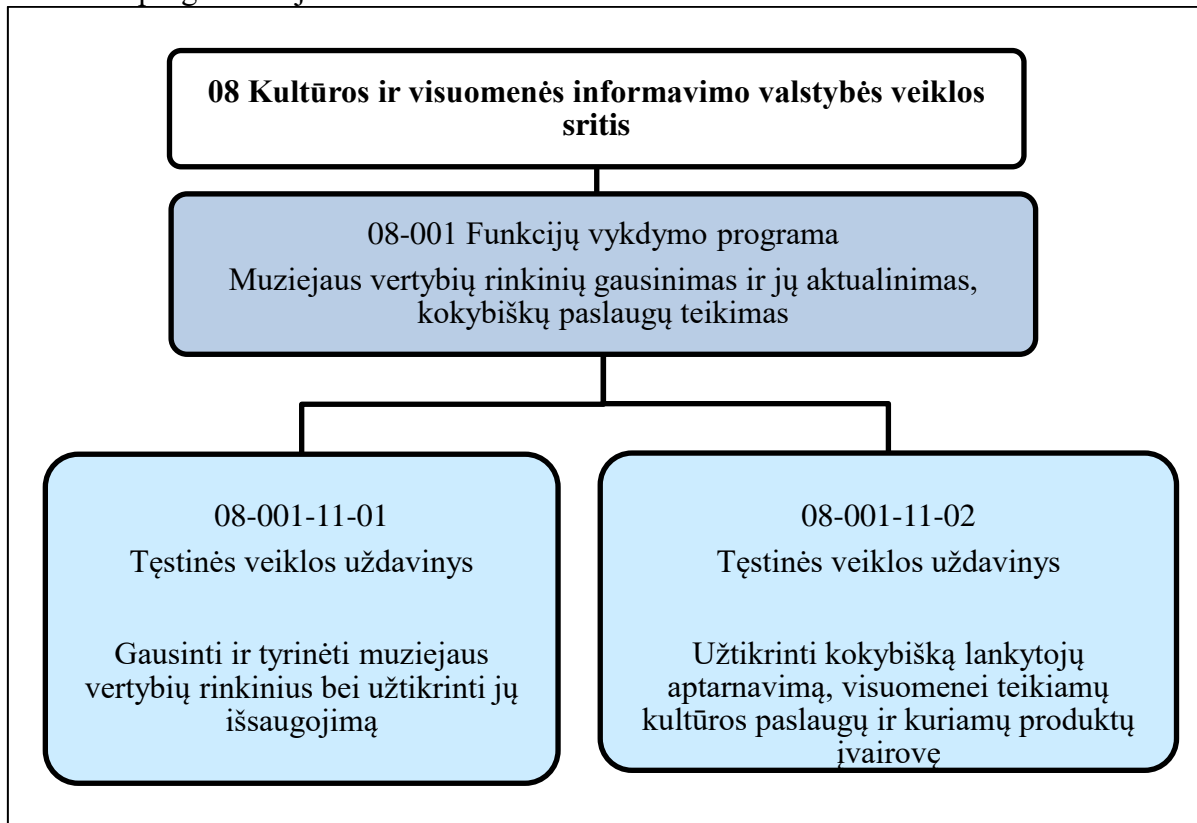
08 Kultūros ir visuomenės informavimo valstybės veiklos sritis

08-001 Funkcijų vykdymo programa

Muziejaus vertybių rinkinių gausinimas ir jų aktualinimas, kokybiškų paslaugų teikimas

08-001-11-01

Tęstinės veiklos uždavinys

Gausinti ir tyrinėti muziejaus vertybių rinkinius bei užtikrinti jų išsaugojimą

08-001-11-02

Tęstinės veiklos uždavinys

Užtikrinti kokybišką lankytojų aptarnavimą, visuomenei teikiamų kultūros paslaugų ir kuriamų produktų įvairovę